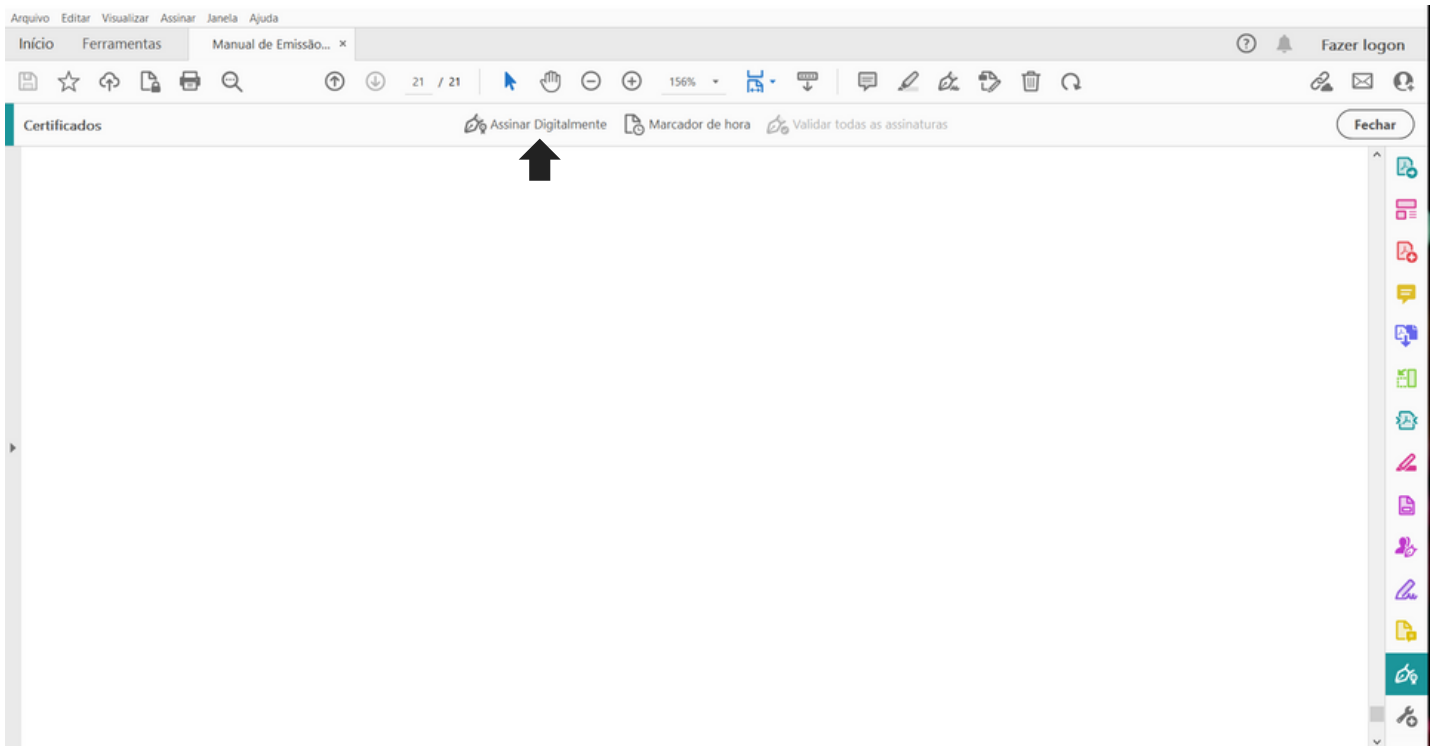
Arquivo Editar Visualizar Assinar Janela Ajuda

Início Ferramentas Manual de Emissão... ×

Fazer logon

21 / 21

156%

Certificados

Assinar Digitalmente

Marcador de hora

Validar todas as assinaturas

Fechar